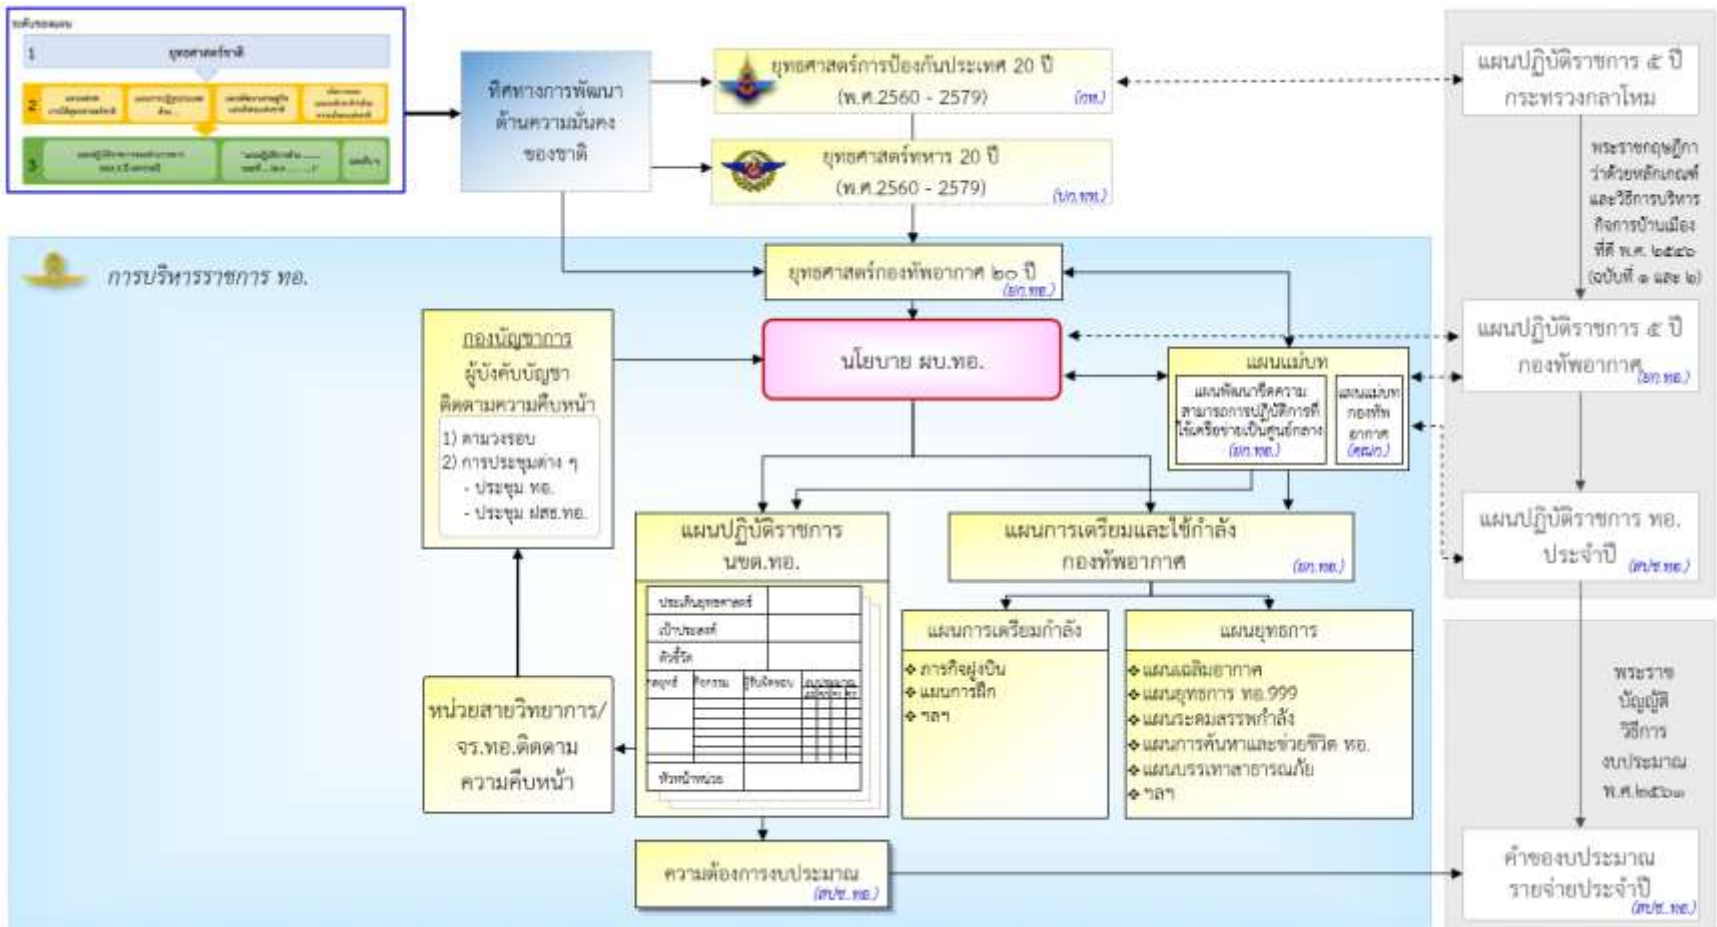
ระดับของแผน
1 ยุทธศาสตร์ชาติ
2 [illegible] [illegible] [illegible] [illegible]
3 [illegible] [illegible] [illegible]

ทิศทางการพัฒนาด้านความมั่นคงของชาติ

ยุทธศาสตร์การป้องกันประเทศ 20 ปี (พ.ศ.2560 - 2579) (กห.)

ยุทธศาสตร์ทหาร 20 ปี (พ.ศ.2560 - 2579) (บก.ทท.)

แผนปฏิบัติราชการ ๕ ปี กระทรวงกลาโหม

พระราชกฤษฎีกาว่าด้วยหลักเกณฑ์และวิธีการบริหารกิจการบ้านเมืองที่ดี พ.ศ. ๒๕๔๖ (ฉบับที่ ๑ และ ๒)

การบริหารราชการ ทอ.

ยุทธศาสตร์กองทัพอากาศ ๒๐ ปี (ยก.ทอ.)

แผนปฏิบัติราชการ ๕ ปี กองทัพอากาศ (ยก.ทอ.)

กองบัญชาการ ผู้บังคับบัญชา ติดตามความคืบหน้า
1) ตามวงรอบ
2) การประชุมต่าง ๆ
- ประชุม ทอ.
- ประชุม ฝสธ.ทอ.

นโยบาย ผบ.ทอ.

แผนแม่บท
แผนพัฒนาขีดความสามารถการปฏิบัติการที่ใช้เครือข่ายเป็นศูนย์กลาง (ยก.ทอ.)
แผนแม่บทกองทัพอากาศ (คผม.)

แผนปฏิบัติราชการ ทอ. ประจำปี (สปซ.ทอ.)

แผนปฏิบัติราชการ นขต.ทอ.

ประเด็นยุทธศาสตร์
เป้าประสงค์
ตัวชี้วัด
กลยุทธ์ โครงการ ผู้รับผิดชอบ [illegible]
หัวหน้าหน่วย

แผนการเตรียมและใช้กำลังกองทัพอากาศ (ยก.ทอ.)

แผนการเตรียมกำลัง
❖ ภารกิจฝูงบิน
❖ แผนการฝึก
❖ ฯลฯ

แผนยุทธการ
❖ แผนเฉลิมอากาศ
❖ แผนยุทธการ ทอ.999
❖ แผนระดมสรรพกำลัง
❖ แผนการค้นหาและช่วยชีวิต ทอ.
❖ แผนบรรเทาสาธารณภัย
❖ ฯลฯ

หน่วยสายวิทยาการ/จร.ทอ.ติดตามความคืบหน้า

พระราชบัญญัติวิธีการงบประมาณ พ.ศ.๒๕๖๑

ความต้องการงบประมาณ (สปซ.ทอ.)

คำของบประมาณรายจ่ายประจำปี (สปซ.ทอ.)